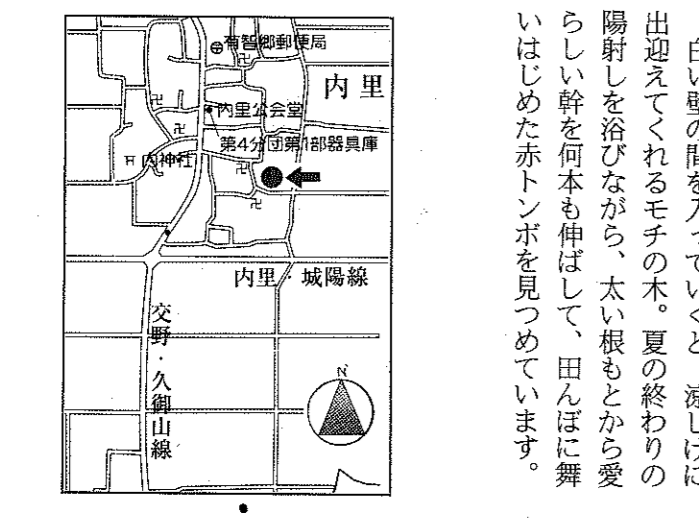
白い壁の間を入っていくと、涼しげに出迎えてくれるモチの木。夏の終わりの陽射しを浴びながら、太い根もとから愛らしい幹を何本も伸ばして、田んぼに舞いはじめた赤トンボを見つめています。

有智郷郵便局
内里
内里公会堂
第4分団第1部器具庫
内神社
内里・城陽線
交野・久御山線
N